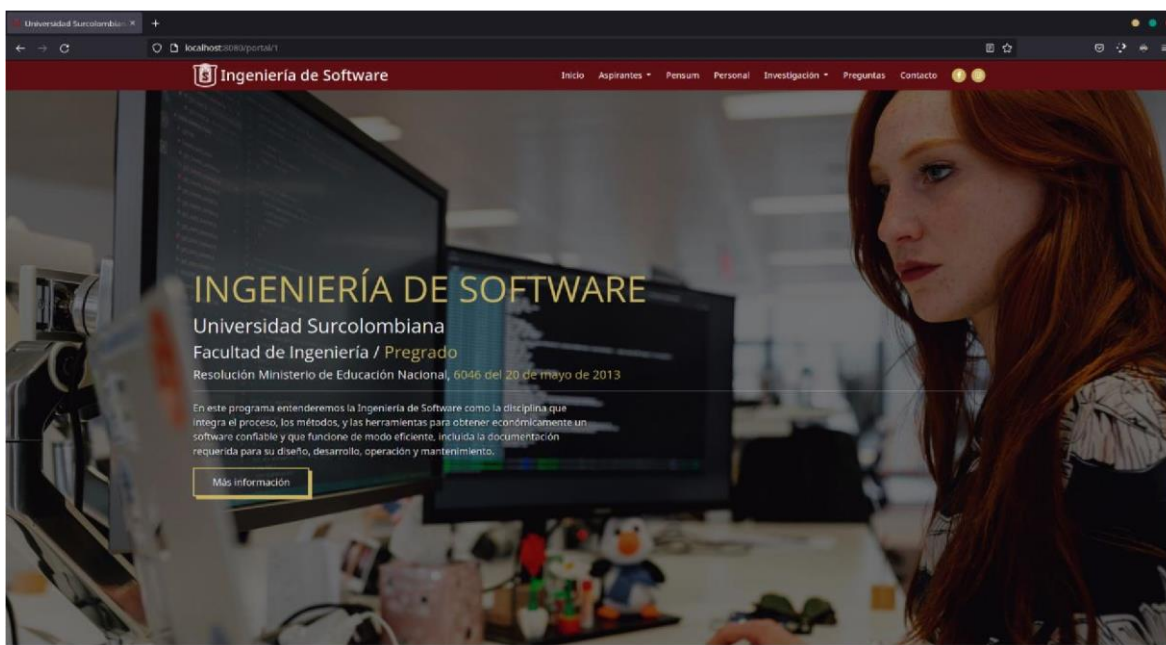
Universidad Surcolombian ×

localhost:8080/portal/1

Ingeniería de Software

Inicio Aspirantes Pensum Personal Investigación Preguntas Contacto

INGENIERÍA DE SOFTWARE

Universidad Surcolombiana

Facultad de Ingeniería / Pregrado

Resolución Ministerio de Educación Nacional, 6046 del 20 de mayo de 2013

En este programa entenderemos la Ingeniería de Software como la disciplina que integra el proceso, los métodos, y las herramientas para obtener económicamente un software confiable y que funcione de modo eficiente, incluida la documentación requerida para su diseño, desarrollo, operación y mantenimiento.

Más información